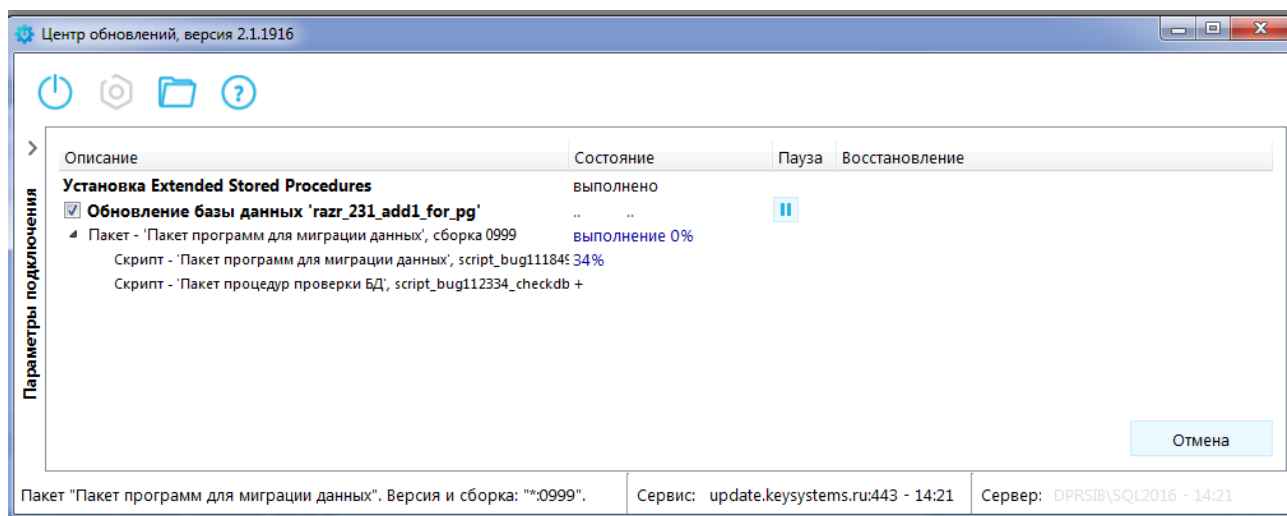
Центр обновлений, версия 2.1.1916

Параметры подключения

| Описание | Состояние | Пауза | Восстановление |
|---|---|---|---|
| Установка Extended Stored Procedures | выполнено | | |
| Обновление базы данных 'razr_231_add1_for_pg' | .. .. | | |
| Пакет - 'Пакет программ для миграции данных', сборка 0999 | выполнение 0% | | |
| Скрипт - 'Пакет программ для миграции данных', script_bug11184! | 34% | | |
| Скрипт - 'Пакет процедур проверки БД', script_bug112334_checkdb | + | | |

Отмена

Пакет "Пакет программ для миграции данных". Версия и сборка: "*:0999".

Сервис: update.keysystems.ru:443 - 14:21

Сервер: DPRSIB\SQL2016 - 14:21